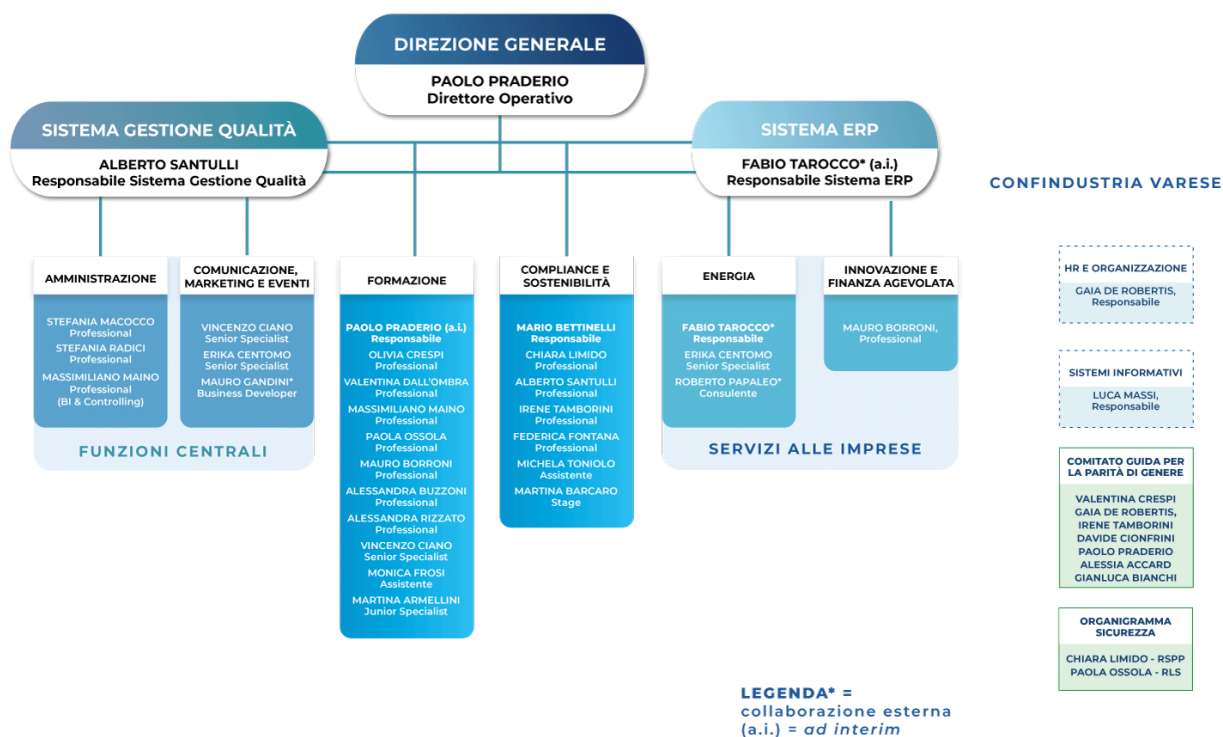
DIREZIONE GENERALE

PAOLO PRADERIO
Direttore Operativo

SISTEMA GESTIONE QUALITÀ

ALBERTO SANTULLI
Responsabile Sistema Gestione Qualità

SISTEMA ERP

FABIO TAROCCO* (a.i.)
Responsabile Sistema ERP

CONFINDUSTRIA VARESE

AMMINISTRAZIONE

STEFANIA MACOCCO
Professional
STEFANIA RADICI
Professional
MASSIMILIANO MAINO
Professional
(BI & Controlling)

COMUNICAZIONE, MARKETING E EVENTI

VINCENZO CIANO
Senior Specialist
ERIKA CENTOMO
Senior Specialist
MAURO GANDINI*
Business Developer

FUNZIONI CENTRALI

FORMAZIONE

PAOLO PRADERIO (a.i.)
Responsabile
OLIVIA CRESPI
Professional
VALENTINA DALL'OMBRA
Professional
MASSIMILIANO MAINO
Professional
PAOLA OSSOLA
Professional
MAURO BORRONI
Professional
ALESSANDRA BUZZONI
Professional
ALESSANDRA RIZZATO
Professional
VINCENZO CIANO
Senior Specialist
MONICA FROSI
Assistente
MARTINA ARMELLINI
Junior Specialist

COMPLIANCE E SOSTENIBILITÀ

MARIO BETTINELLI
Responsabile
CHIARA LIMIDO
Professional
ALBERTO SANTULLI
Professional
IRENE TAMBORINI
Professional
FEDERICA FONTANA
Professional
MICHELA TONIOLO
Assistente
MARTINA BARCARO
Stage

ENERGIA

FABIO TAROCCO*
Responsabile
ERIKA CENTOMO
Senior Specialist
ROBERTO PAPALEO*
Consulente

INNOVAZIONE E FINANZA AGEVOLATA

MAURO BORRONI,
Professional

SERVIZI ALLE IMPRESE

HR E ORGANIZZAZIONE

GAIA DE ROBERTIS,
Responsabile

SISTEMI INFORMATIVI

LUCA MASSI,
Responsabile

COMITATO GUIDA PER LA PARITÀ DI GENERE

VALENTINA CRESPI
GAIA DE ROBERTIS,
IRENE TAMBORINI
DAVIDE CIONFRINI
PAOLO PRADERIO
ALESSIA ACCARD
GIANLUCA BIANCHI

ORGANIGRAMMA SICUREZZA

CHIARA LIMIDO - RSPP
PAOLA OSSOLA - RLS

LEGENDA* =
collaborazione esterna
(a.i.) = ad interim